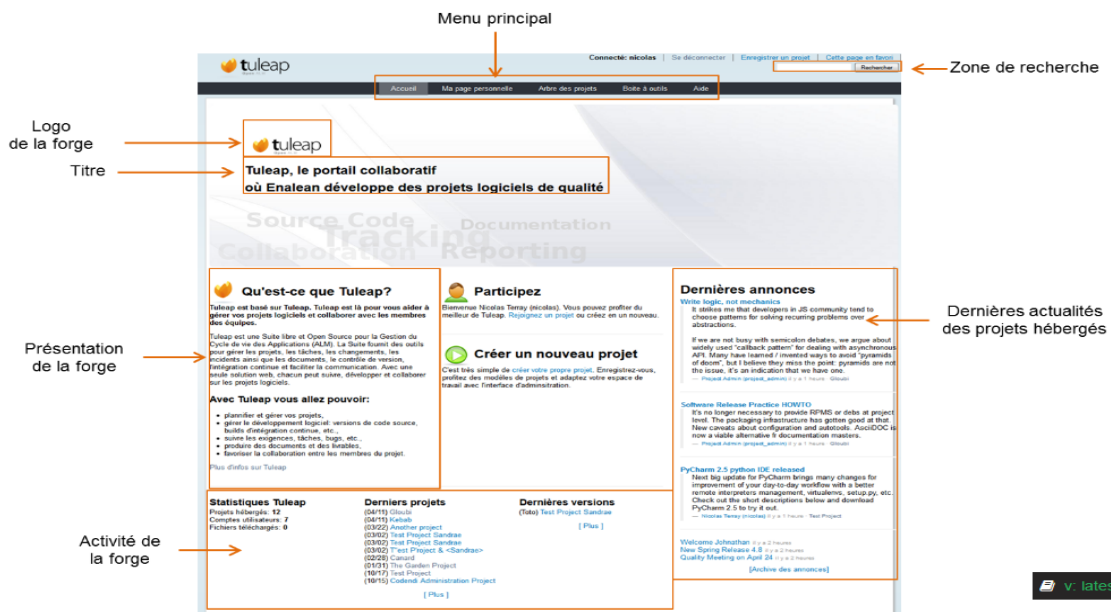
Menu principal

Zone de recherche

Logo de la forge

Titre

Présentation de la forge

Activité de la forge

Dernières actualités des projets hébergés

tuleap

Connecté: nicolas | Se déconnecter | Enregistrer un projet | Cette page en favori

Rechercher

Accueil | Ma page personnelle | Arbre des projets | Boîte à outils | Aide

tuleap

Tuleap, le portail collaboratif
où Enalean développe des projets logiciels de qualité

Source Code Documentation Tracking Collaboration Reporting

Qu'est-ce que Tuleap?

Tuleap est basé sur Tuleap. Tuleap est là pour vous aider à gérer vos projets logiciels et collaborer avec les membres des équipes.

Tuleap est une Suite libre et Open Source pour la Gestion du Cycle de vie des Applications (ALM). La Suite fournit des outils pour gérer les projets, les tâches, les changements, les incidents ainsi que les documents, le contrôle de version, l'intégration continue et faciliter la communication. Avec une seule solution web, chacun peut suivre, développer et collaborer sur les projets logiciels.

Avec Tuleap vous allez pouvoir:

planifier et gérer vos projets,
gérer le développement logiciel: versions de code source, builds d'intégration continue, etc.,
suivre les exigences, tâches, bugs, etc.,
produire des documents et des livrables,
favoriser la collaboration entre les membres du projet.

Plus d'infos sur Tuleap

Participez

Bienvenue Nicolas Terray (nicolas). Vous pouvez profiter du meilleur de Tuleap. Rejoignez un projet ou créez en un nouveau.

Créer un nouveau projet

C'est très simple de créer votre propre projet. Enregistrez-vous, profitez des modèles de projets et adaptez votre espace de travail avec l'interface d'administration.

Dernières annonces

Write logic, not mechanics
It strikes me that developers in JS community tend to choose patterns for solving recurring problems over abstractions.

If we are not busy with semicolon debates, we argue about widely used "callback pattern" for dealing with asynchronous API. Many have learned / invented ways to avoid "pyramids of doom", but I believe they miss the point: pyramids are not the issue, it's an indication that we have one.
— Project Admin (project_admin) il y a 1 heures · Gloubi

Software Release Practice HOWTO
It's no longer necessary to provide RPMS or debs at project level. The packaging infrastructure has gotten good at that. New caveats about configuration and autotools. AsciiDOC is now a viable alternative fr documentation masters.
— Project Admin (project_admin) il y a 1 heures · Gloubi

PyCharm 2.5 python IDE released
Next big update for PyCharm brings many changes for improvement of your day-to-day workflow with a better remote interpreters management, virtualenvs, setup.py, etc. Check out the short descriptions below and download PyCharm 2.5 to try it out.
— Nicolas Terray (nicolas) il y a 1 heures · Test Project

Welcome Johnathan il y a 2 heures
New Spring Release 4.8 il y a 2 heures
Quality Meeting on April 24 il y a 2 heures

[Archive des annonces]

Statistiques Tuleap
Projets hébergés: 12
Comptes utilisateurs: 7
Fichiers téléchargés: 0

Derniers projets
(04/11) Gloubi
(04/11) Kebab
(03/22) Another project
(03/02) Test Project Sandrae
(03/02) Test Project Sandrae
(03/02) T"est P'roject & <Sandrae>
(02/28) Canard
(01/31) The Garden Project
(10/17) Test Project
(10/15) Codendi Administration Project
[ Plus ]

Dernières versions
(Toto) Test Project Sandrae
[ Plus ]

v: lates